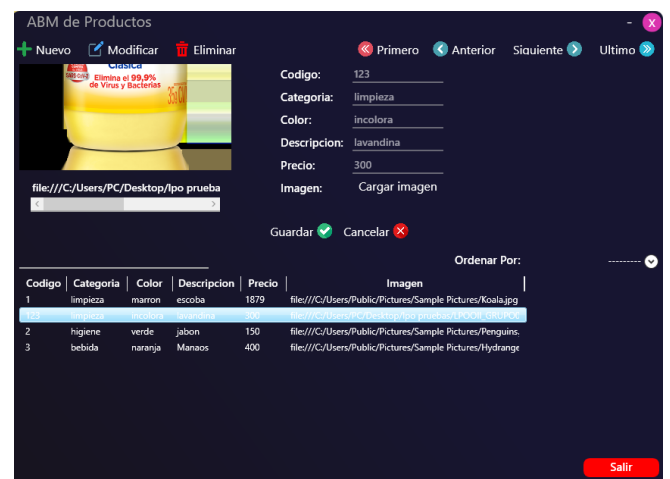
ABM de Productos

- X

Nuevo Modificar Eliminar

Primero Anterior Siguiente Ultimo

Clásica
Elimina el 99,9% de Virus y Bacterias

Codigo: 123
Categoria: limpieza
Color: incolora
Descripcion: lavandina
Precio: 300
Imagen: Cargar imagen

file:///C:/Users/PC/Desktop/Ipo prueba

Guardar Cancelar

Ordenar Por: ---------

| Codigo | Categoria | Color | Descripcion | Precio | Imagen |
|---|---|---|---|---|---|
| 1 | limpieza | marron | escoba | 1879 | file:///C:/Users/Public/Pictures/Sample Pictures/Koala.jpg |
| 123 | limpieza | incolora | lavandina | 300 | file:///C:/Users/PC/Desktop/Ipo pruebas/LPOOR_GRUPO6 |
| 2 | higiene | verde | jabon | 150 | file:///C:/Users/Public/Pictures/Sample Pictures/Penguins. |
| 3 | bebida | naranja | Manaos | 400 | file:///C:/Users/Public/Pictures/Sample Pictures/Hydrange |

Salir